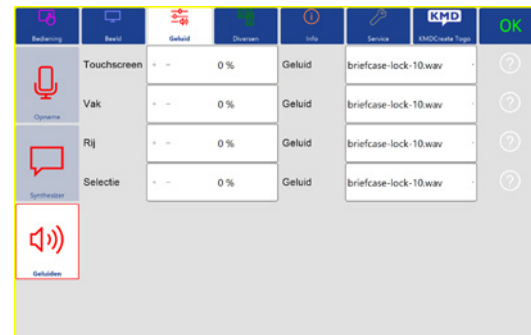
Bediening
Beeld
Geluid
Diversen
Info
Service
KMD
KMDCreate Togo
OK

Opname
Synthesizer
Geluiden

| | | | |
|---|---|---|---|
| Touchscreen | - - 0 % | Geluid | briefcase-lock-10.wav |
| Vak | - - 0 % | Geluid | briefcase-lock-10.wav |
| Rij | - - 0 % | Geluid | briefcase-lock-10.wav |
| Selectie | - - 0 % | Geluid | briefcase-lock-10.wav |

?
?
?
?